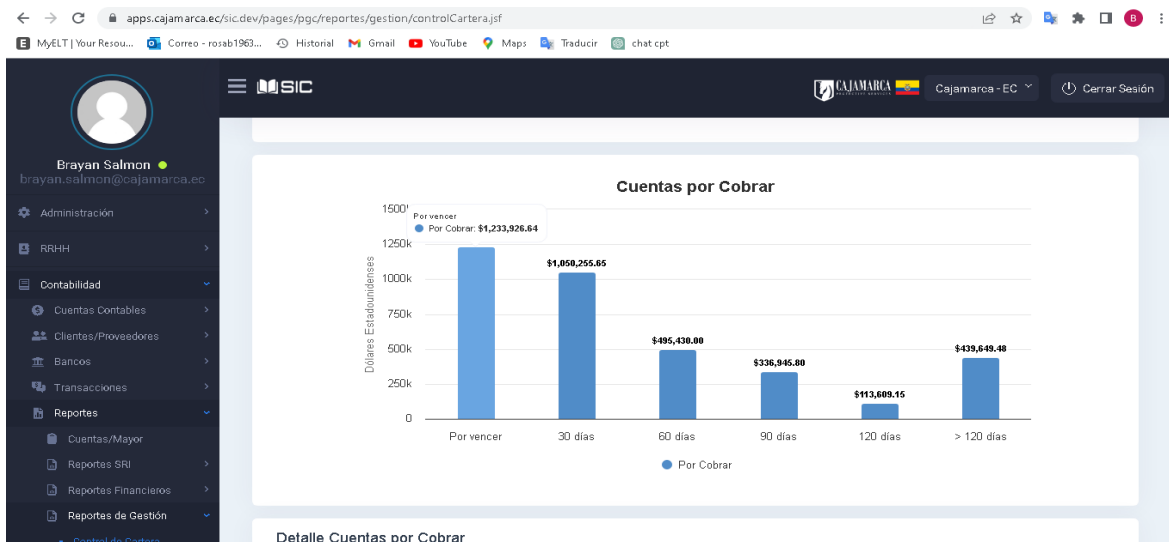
apps.cajamarca.ec/sic.dev/pages/pgc/reportes/gestion/controlCartera.jsf

MyELT | Your Resou... Correo - rosab1963... Historial Gmail YouTube Maps Traducir chat cpt

SIC

CAJAMARCA Cajamarca - EC Cerrar Sesión

Brayan Salmon
brayan.salmon@cajamarca.ec

Administración
RRHH
Contabilidad
Cuentas Contables
Clientes/Proveedores
Bancos
Transacciones
Reportes
Cuentas/Mayor
Reportes SRI
Reportes Financieros
Reportes de Gestión
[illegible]

Cuentas por Cobrar

Por vencer
Por Cobrar: $1,233,926.64

1500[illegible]
1250k
1000k
750k
500k
250k
0

Dólares Estadounidenses

$1,050,255.65
$495,430.00
$336,945.80
$113,609.15
$439,649.48

Por vencer
30 días
60 días
90 días
120 días
> 120 días

Por Cobrar

Detalle Cuentas por Cobrar